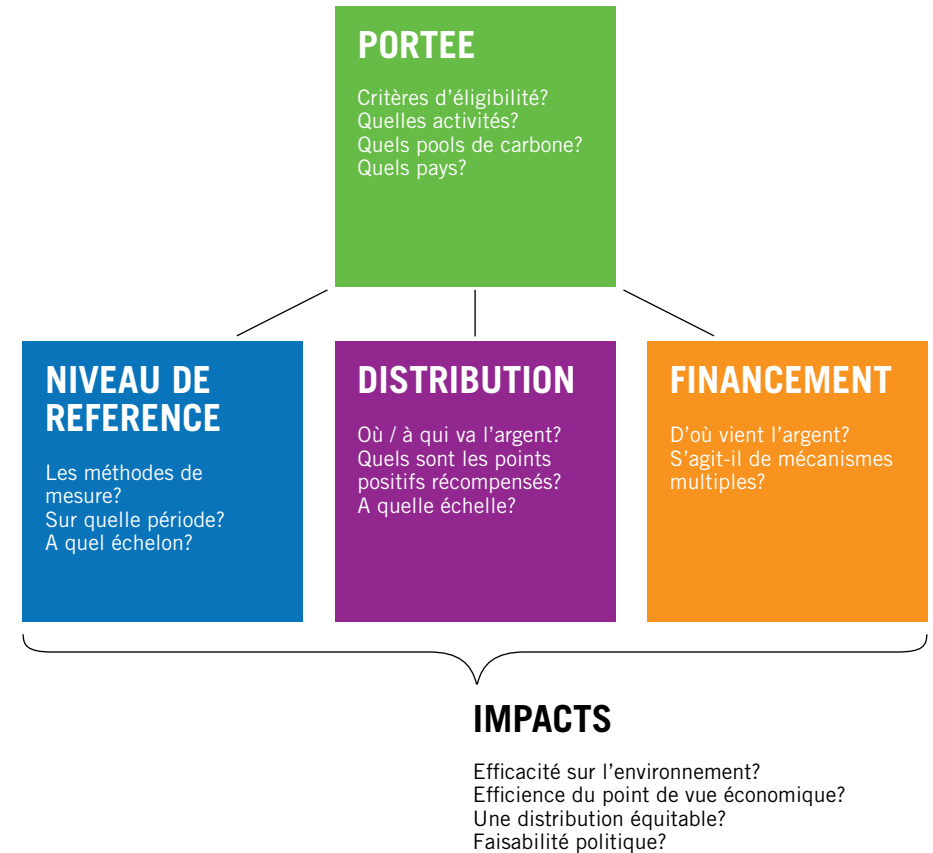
PORTEE

Critères d'éligibilité?
Quelles activités?
Quels pools de carbone?
Quels pays?

NIVEAU DE REFERENCE

Les méthodes de mesure?
Sur quelle période?
A quel échelon?

DISTRIBUTION

Où / à qui va l'argent?
Quels sont les points positifs récompensés?
A quelle échelle?

FINANCEMENT

D'où vient l'argent?
S'agit-il de mécanismes multiples?

IMPACTS

Efficacité sur l'environnement?
Efficience du point de vue économique?
Une distribution équitable?
Faisabilité politique?